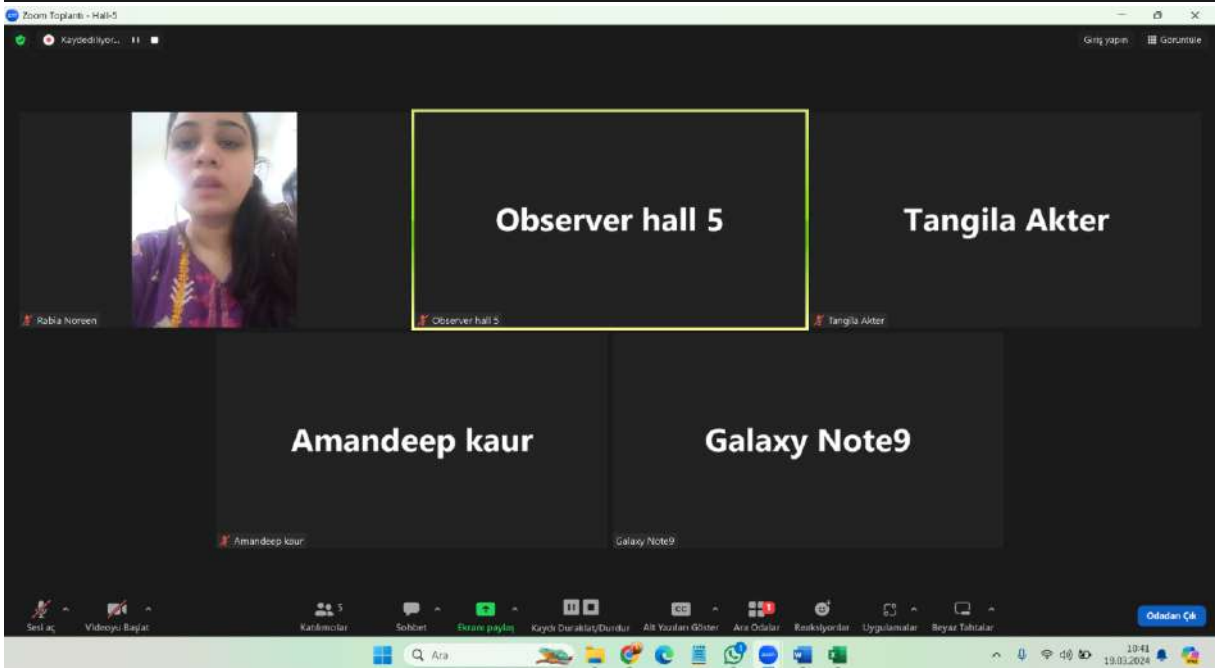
Zoom Toplantı - Hall-5

Kaydediliyor...

Giriş yapın

Görüntüle

Rabia Noreen

Observer hall 5

Observer hall 5

Tangila Akter

Tangila Akter

Amandeep kaur

Amandeep kaur

Galaxy Note9

Galaxy Note9

Sesi aç

Videoyu Başlat

5

Katılımcılar

Sohbet

Ekranı paylaş

Kaydı Duraklat/Durdur

Alt Yazıları Göster

Ara Odalar

Reaksiyonlar

Uygulamalar

Beyaz Tahtalar

Odadan Çık

Ara

10:41
19.03.2024